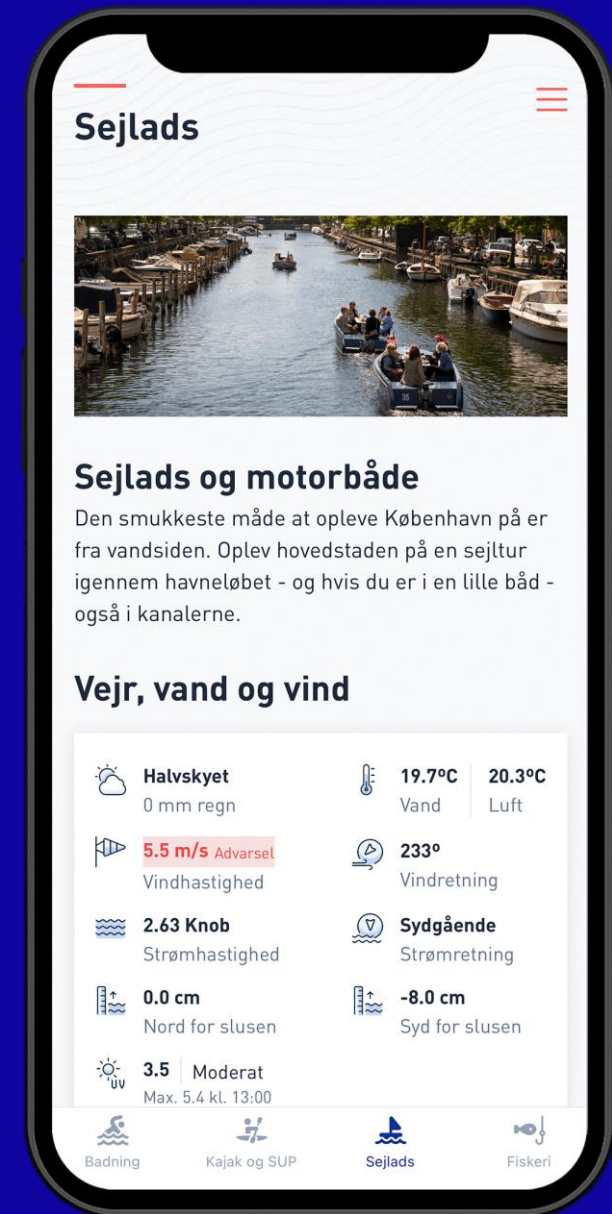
Sejlads

Sejlads og motorbåde

Den smukkeste måde at opleve København på er fra vandsiden. Oplev hovedstaden på en sejltur igennem havneløbet - og hvis du er i en lille båd - også i kanalerne.

Vejr, vand og vind

Halvskyet
0 mm regn

19.7ºC
Vand

20.3ºC
Luft

5.5 m/s Advarsel
Vindhastighed

233º
Vindretning

2.63 Knob
Strømhastighed

Sydgående
Strømretning

0.0 cm
Nord for slusen

-8.0 cm
Syd for slusen

UV
3.5 Moderat
Max. 5.4 kl. 13:00

Badning
Kajak og SUP
Sejlads
Fiskeri